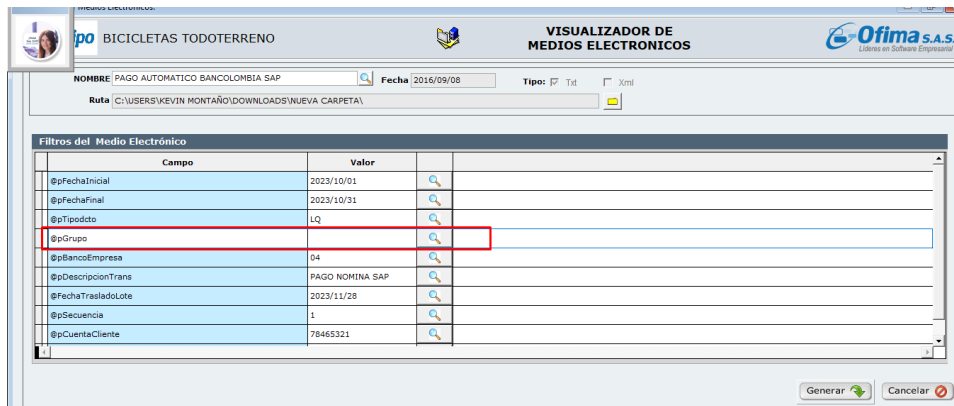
Medios Electrónicos.

ipo BICICLETAS TODOTERRENO

VISUALIZADOR DE MEDIOS ELECTRONICOS

Ofima S.A.S.
Líderes en Software Empresarial

NOMBRE PAGO AUTOMATICO BANCOLOMBIA SAP
Fecha 2016/09/08
Tipo: Txt Xml
Ruta C:\USERS\KEVIN MONTAÑO\DOWNLOADS\NUEVA CARPETA\

Filtros del Medio Electrónico

| Campo | Valor |
|---|---|
| @pFechaInicial | 2023/10/01 |
| @pFechaFinal | 2023/10/31 |
| @pTipodcto | LQ |
| @pGrupo | |
| @pBancoEmpresa | 04 |
| @pDescripcionTrans | PAGO NOMINA SAP |
| @FechaTrasladoLote | 2023/11/28 |
| @pSecuencia | 1 |
| @pCuentaCliente | 78465321 |

Generar
Cancelar